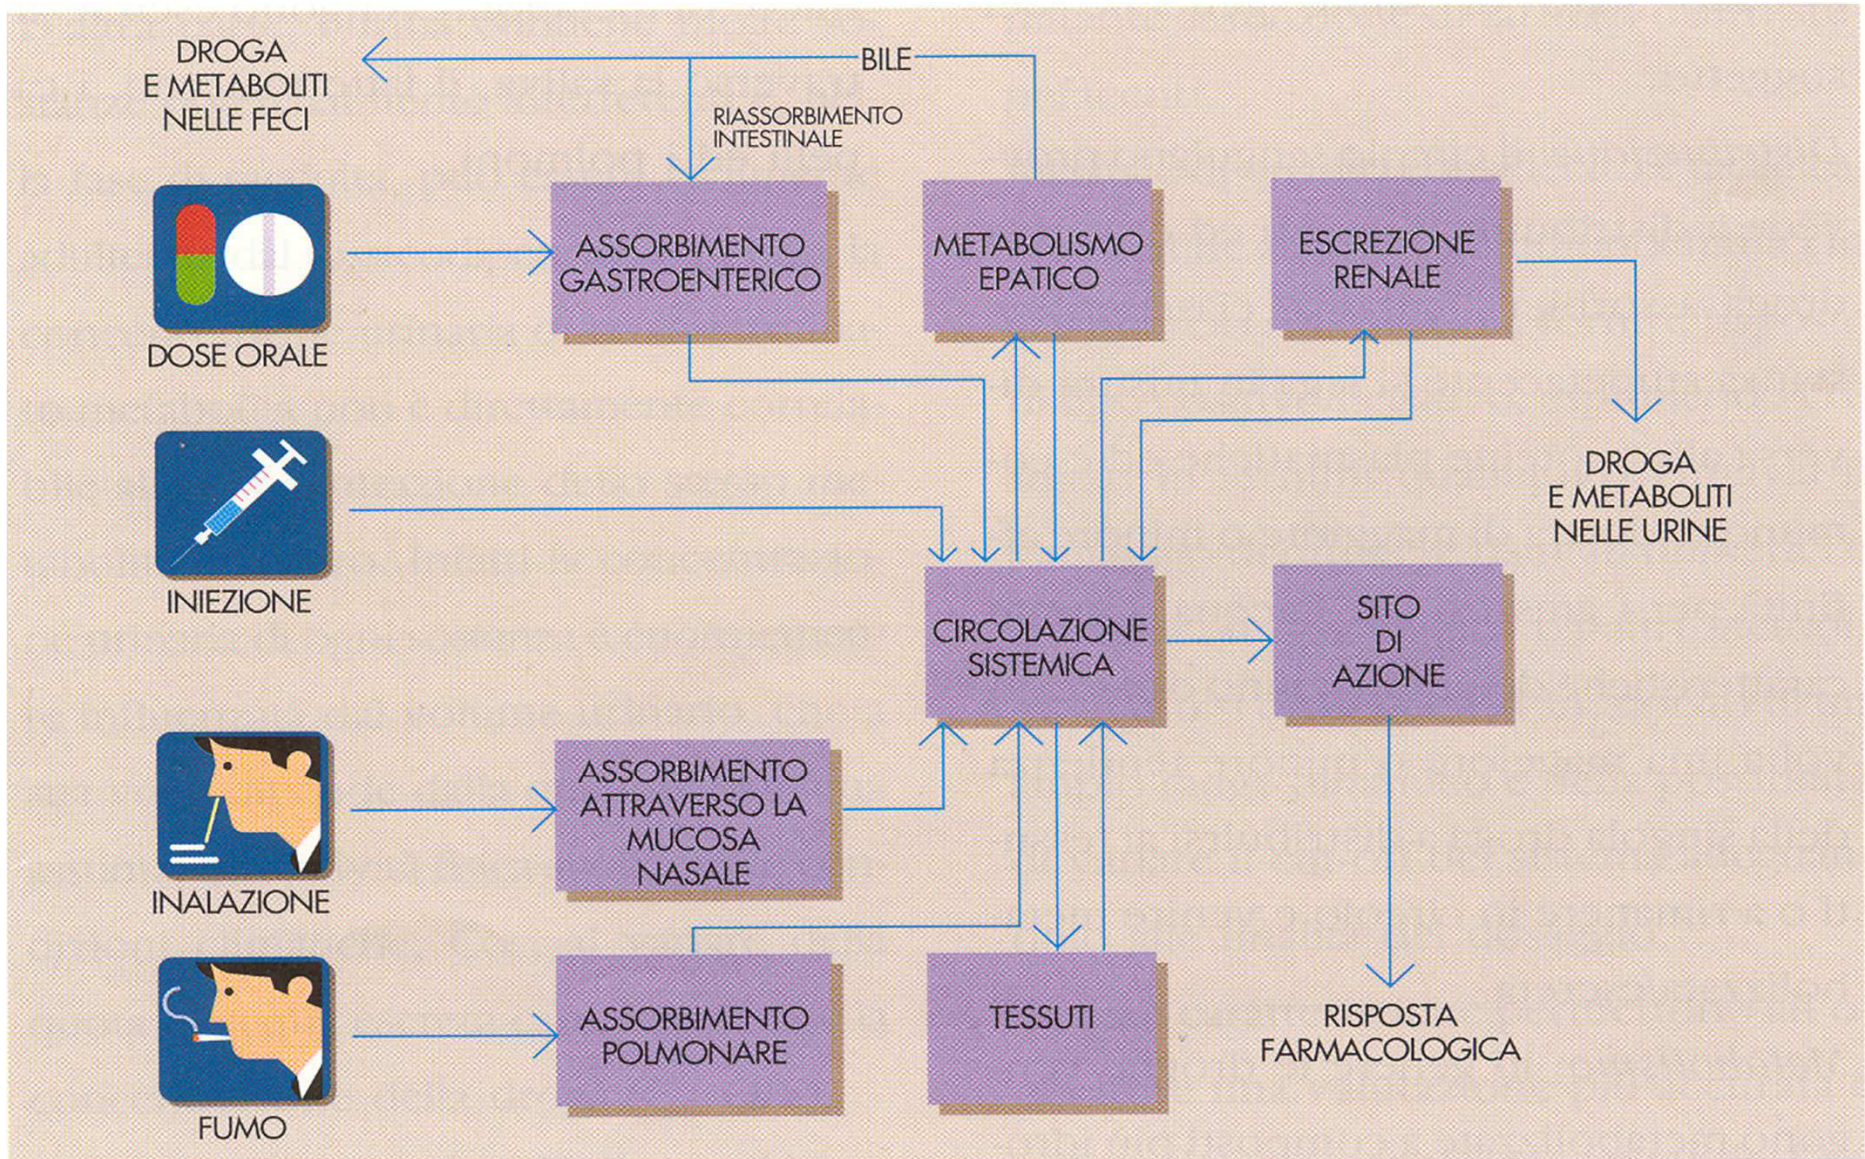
DROGA E METABOLITI NELLE FECI

BILE

RIASSORBIMENTO INTESTINALE

DOSE ORALE

ASSORBIMENTO GASTROENTERICO

METABOLISMO EPATICO

ESCREZIONE RENALE

DROGA E METABOLITI NELLE URINE

INIEZIONE

CIRCOLAZIONE SISTEMICA

SITO DI AZIONE

INALAZIONE

ASSORBIMENTO ATTRAVERSO LA MUCOSA NASALE

FUMO

ASSORBIMENTO POLMONARE

TESSUTI

RISPOSTA FARMACOLOGICA